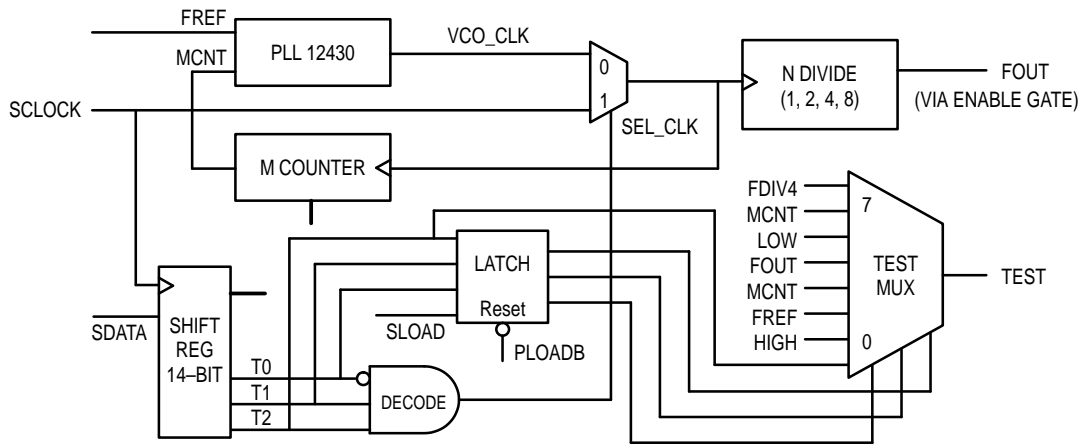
FREF
MCNT
PLL 12430
VCO_CLK
0
1
N DIVIDE
(1, 2, 4, 8)
FOUT
(VIA ENABLE GATE)
SCLOCK
SEL_CLK
M COUNTER
FDIV4
MCNT
LOW
FOUT
MCNT
FREF
HIGH
7
0
TEST
MUX
TEST
LATCH
Reset
SLOAD
PLOADB
SDATA
SHIFT
REG
14–BIT
T0
T1
T2
DECODE